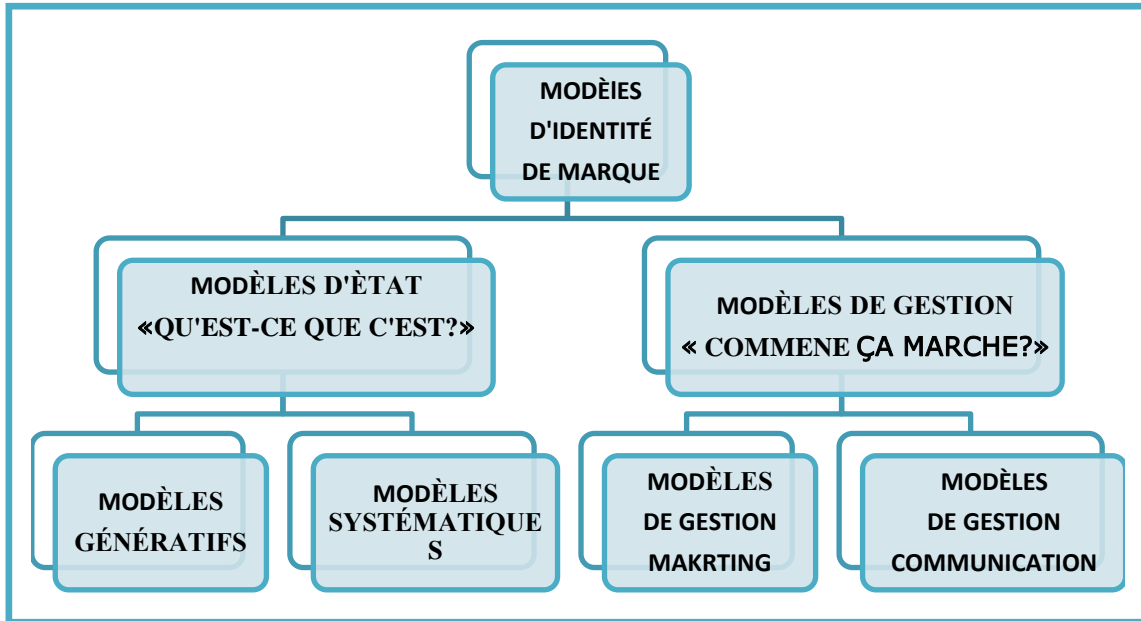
MODÈIES D'IDENTITÉ DE MARQUE

MODÈLES D'ÈTAT «QU'EST-CE QUE C'EST?»

MODÈLES DE GESTION « COMMENE ÇA MARCHE?»

MODÈLES GÉNÉRATIFS

MODÈLES SYSTÉMATIQUES

MODÈLES DE GESTION MAKRTING

MODÈLES DE GESTION COMMUNICATION